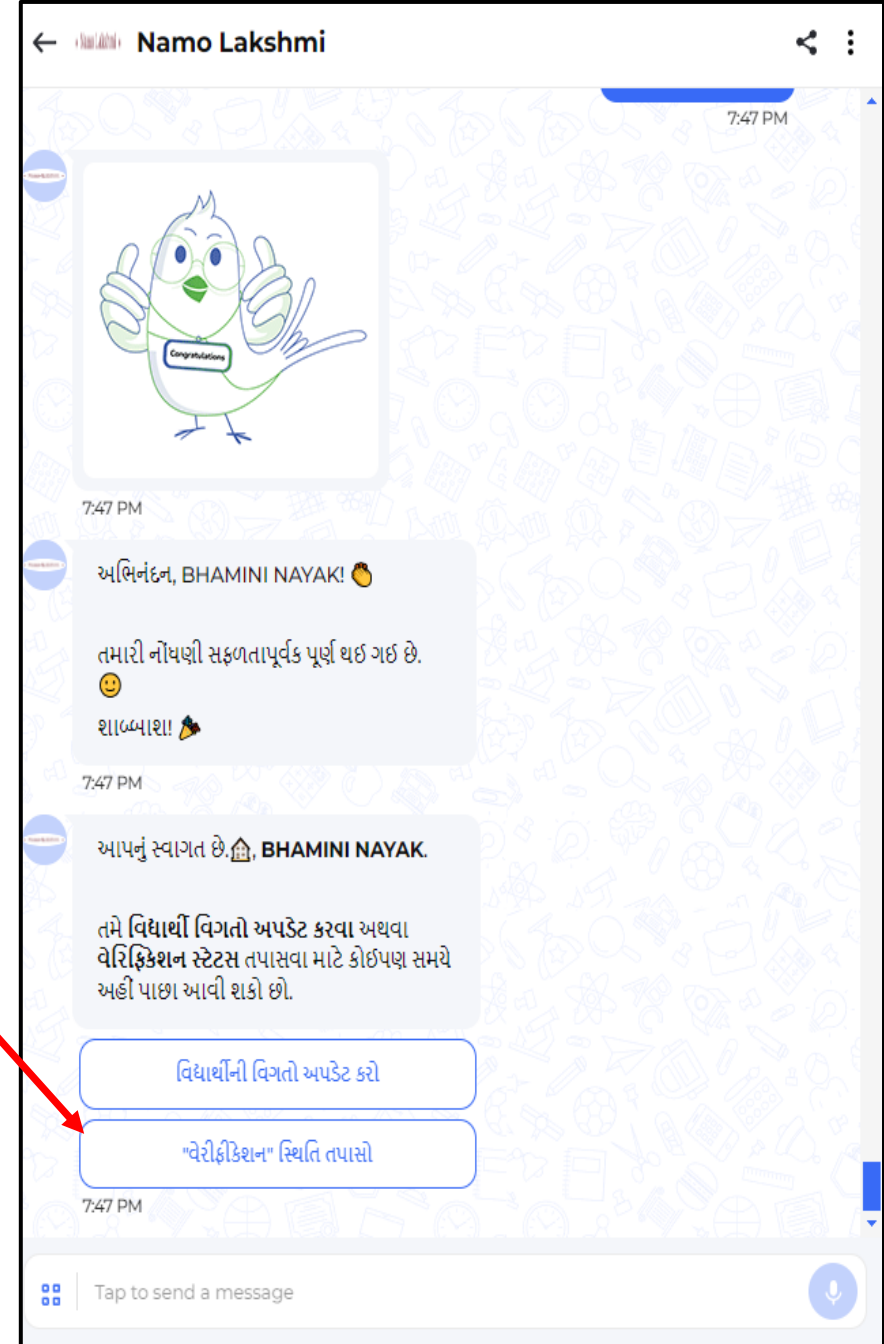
Namo Lakshmi

7:47 PM

Congratulations

7:47 PM

અભિનંદન, BHAMINI NAYAK! 👏

તમારી નોંધણી સફળતાપૂર્વક પૂર્ણ થઇ ગઇ છે. 🙂
શાબ્બાશ! 🎉

7:47 PM

આપનું સ્વાગત છે.🏠, **BHAMINI NAYAK**.

તમે **વિધાર્થી વિગતો અપડેટ કરવા** અથવા **વેરિફિકેશન સ્ટેટસ** તપાસવા માટે કોઇપણ સમયે અહીં પાછા આવી શકો છો.

વિધાર્થીની વિગતો અપડેટ કરો

"વેરીફીકેશન" સ્થિતિ તપાસો

7:47 PM

Tap to send a message